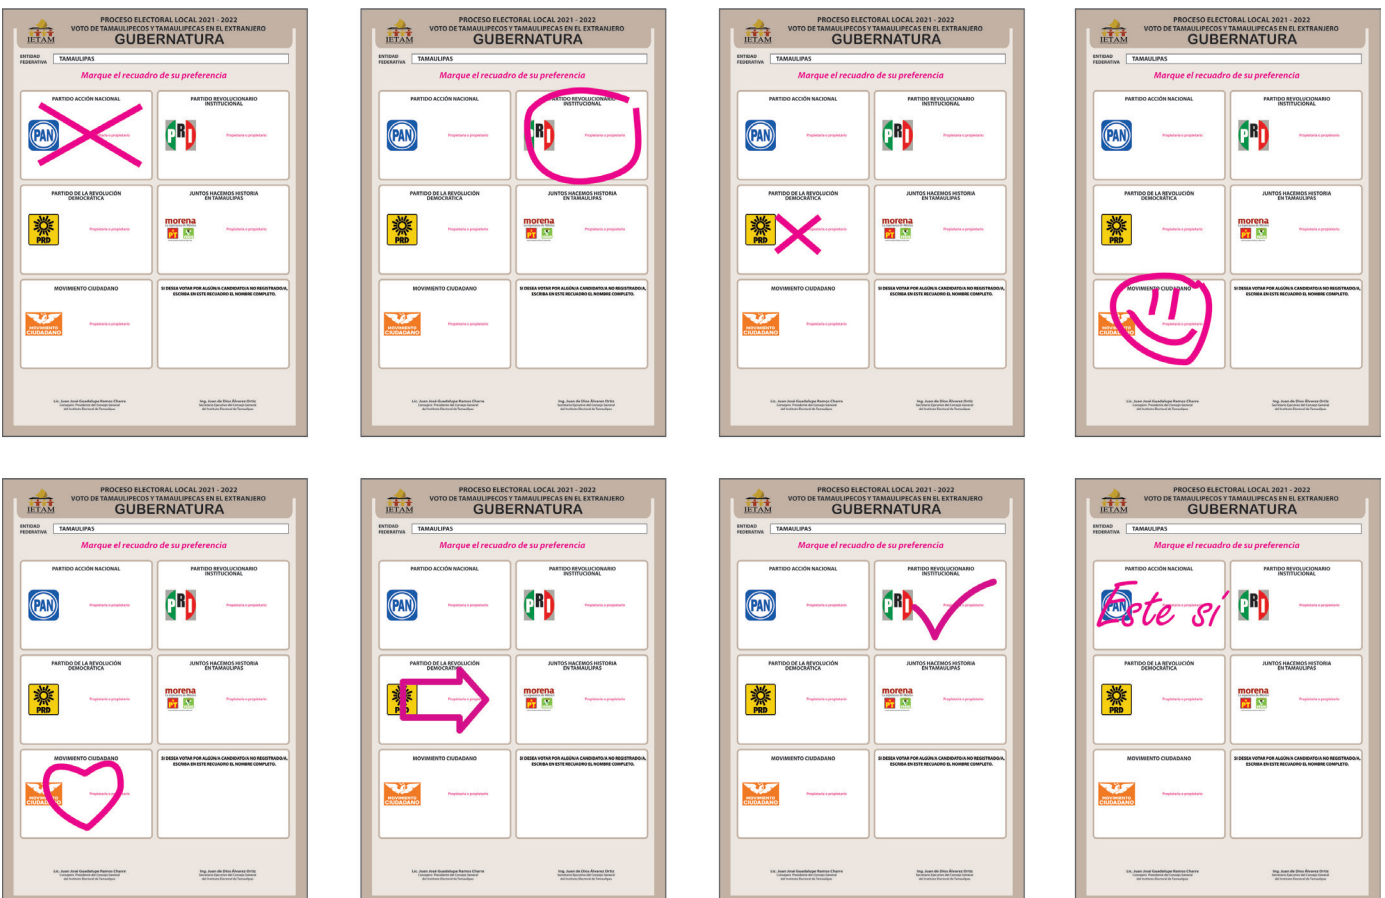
IETAM
PROCESO ELECTORAL LOCAL 2021 - 2022
VOTO DE TAMAULIPECOS Y TAMAULIPECAS EN EL EXTRANJERO
GUBERNATURA
ENTIDAD FEDERATIVA TAMAULIPAS
Marque el recuadro de su preferencia

PARTIDO ACCIÓN NACIONAL
PAN
Propietaria o propietario

PARTIDO REVOLUCIONARIO INSTITUCIONAL
PRI
Propietaria o propietario

PARTIDO DE LA REVOLUCIÓN DEMOCRÁTICA
PRD
Propietaria o propietario

JUNTOS HACEMOS HISTORIA EN TAMAULIPAS
morena
PT
Propietaria o propietario

MOVIMIENTO CIUDADANO
MOVIMIENTO CIUDADANO
Propietaria o propietario

SI DESEA VOTAR POR ALGÚN/A CANDIDATO/A NO REGISTRADO/A, ESCRIBA EN ESTE RECUADRO EL NOMBRE COMPLETO.

Lic. Juan José Guadalupe Ramos Charre
Consejero Presidente del Consejo General del Instituto Electoral de Tamaulipas

Ing. Juan de Dios Álvarez Ortiz
Secretario Ejecutivo del Consejo General del Instituto Electoral de Tamaulipas

Este sí